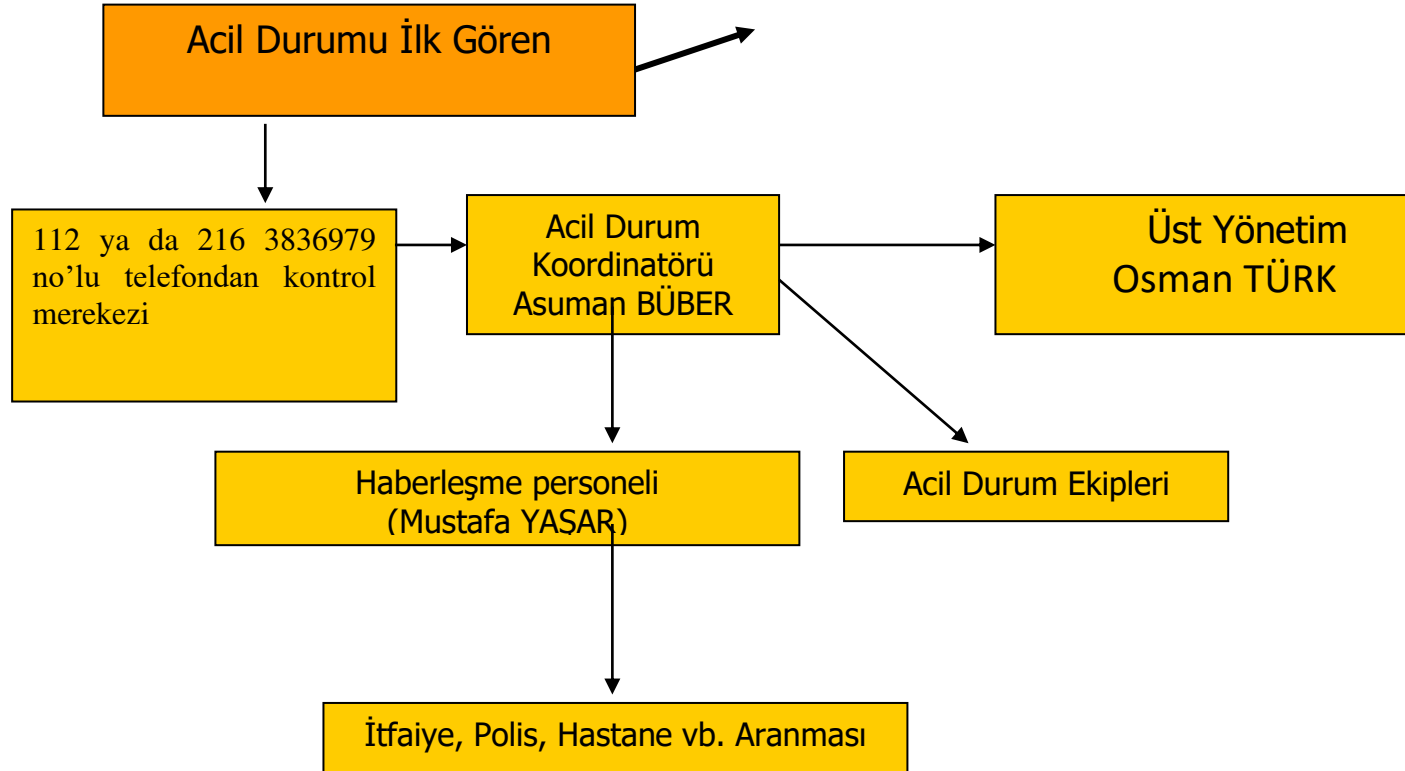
Acil Durumu İlk Gören

112 ya da 216 3836979 no’lu telefondan kontrol merekezi

Acil Durum Koordinatörü Asuman BÜBER

Üst Yönetim Osman TÜRK

Haberleşme personeli (Mustafa YAŞAR)

Acil Durum Ekipleri

İtfaiye, Polis, Hastane vb. Aranması